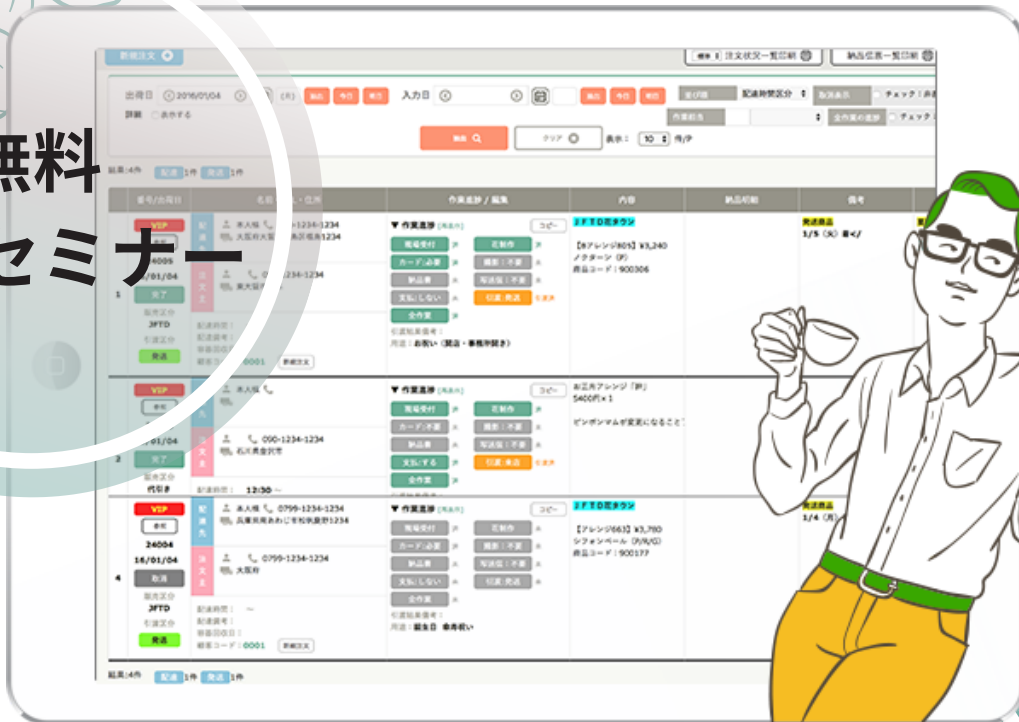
無料
セミナー

新規注文

注文状況一覧印刷
納品伝票一覧印刷

出荷日 2016/01/04 (月) 前日 今日 翌日
入力日 前日 今日 翌日
詳細 表示する
検索 クリア 表示: 10 件/P

総数:4件 配達 1件 発送 1件

番号/出荷日 名前・住所 作業進捗 / 編集 内容 納品明細 備考

VIP
6005
16/01/04
完了
販売区分
JFTD
引渡区分
発送
1
本人様 090-1234-1234
大阪府大阪市西区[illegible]1234
090-1234-1234
奈良県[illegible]
配達時間:
配達備考:
帰着回収日:
顧客コード: 0001
新規注文
▼ 作業進捗
コピー
電話受付 花制作 カード:必要 撮影:不要 納品書 写真送信:不要 支払:しない 引渡:発送 全作業
引渡特殊備考:
用途: お祝い (開店・事務所開き)
JFTD花キタウン
【Bアレンジ80S】¥3,240
ノクターン (F)
商品コード: 900306
発送商品
1/5 (火) 着</

VIP
参考
16/01/04
完了
販売区分
代引き
2
本人様
090-1234-1234
石川県金沢市
配達時間: 12:30 〜
▼ 作業進捗
コピー
電話受付 花制作 カード:不要 撮影:不要 納品書 写真送信:不要 支払:する 引渡:来店 全作業
お正月アレンジ「祥」
5400円×1
ピンポンマムが変更になること

VIP
参考
24004
16/01/04
取消
販売区分
JFTD
引渡区分
発送
4
本人様 0799-1234-1234
兵庫県南あわじ市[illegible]1234
0799-1234-1234
大阪府
配達時間: 〜
配達備考:
帰着回収日:
顧客コード: 0001
新規注文
▼ 作業進捗
コピー
電話受付 花制作 カード:必要 撮影:不要 納品書 写真送信:不要 支払:しない 引渡:発送 全作業
引渡特殊備考:
用途: 誕生日 卒寿祝い
JFTD花キタウン
【アレンジ6S】¥3,780
シフォンベール (F/R/G)
商品コード: 900177
発送商品
1/4 (月)

総数:4件 配達 1件 発送 1件